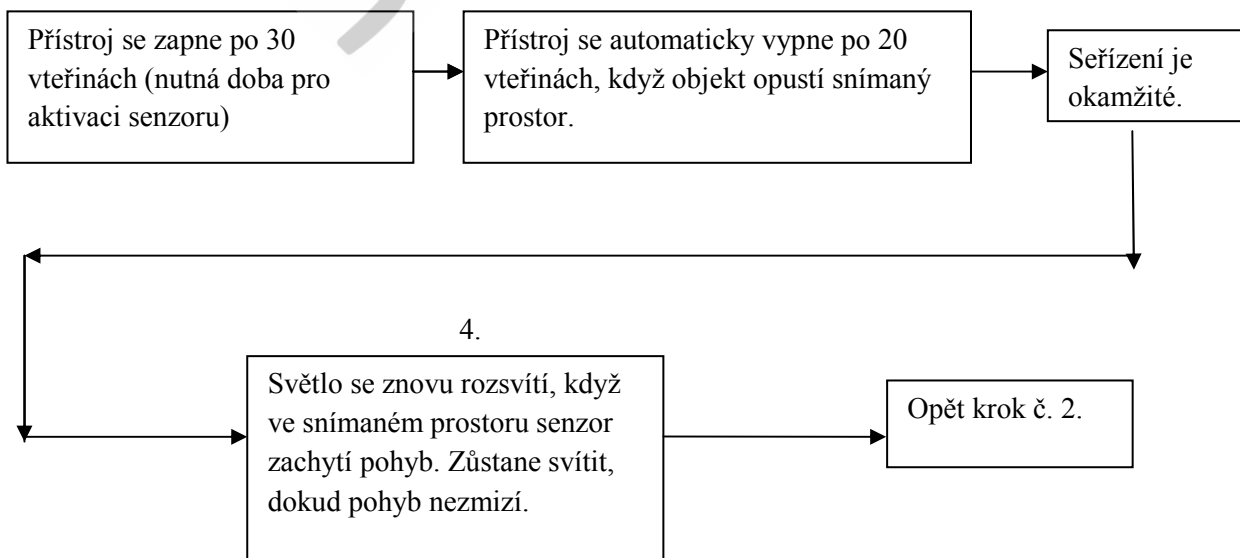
Přístroj se zapne po 30 vteřinách (nutná doba pro aktivaci senzoru)

Přístroj se automaticky vypne po 20 vteřinách, když objekt opustí snímaný prostor.

Seřízení je okamžité.

4.

Světlo se znovu rozsvítí, když ve snímaném prostoru senzor zachytí pohyb. Zůstane svítit, dokud pohyb nezmizí.

Opět krok č. 2.